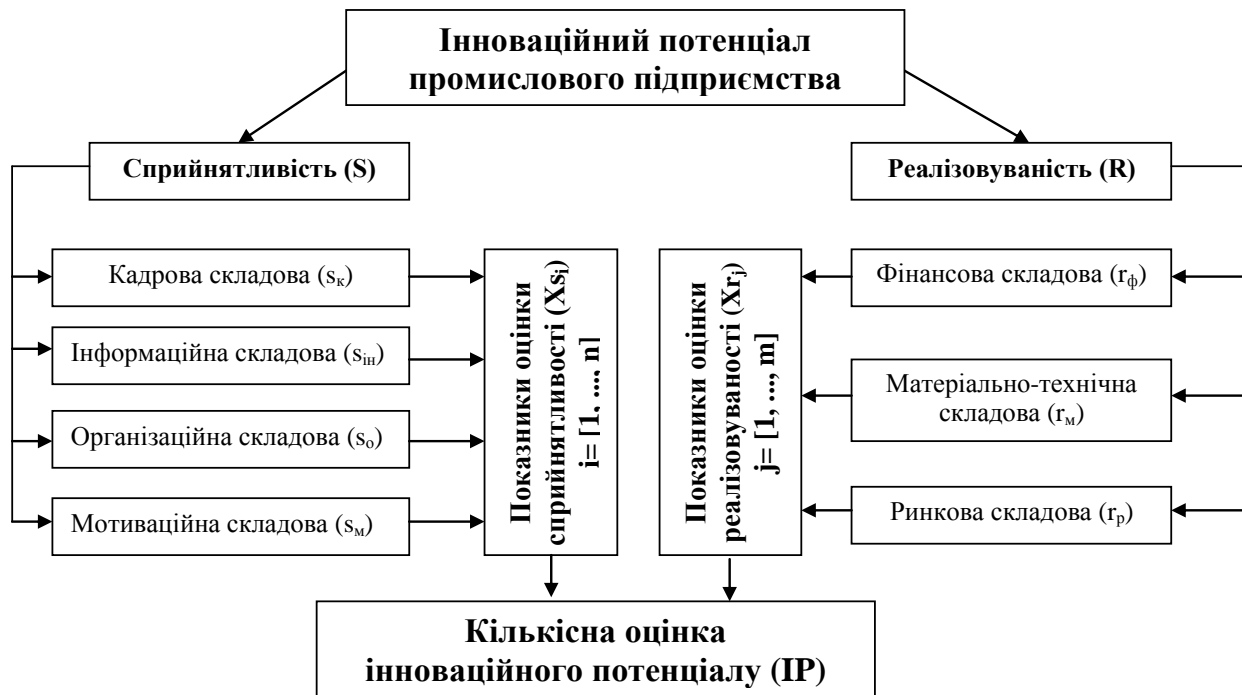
Інноваційний потенціал промислового підприємства

Сприйнятливість (S)

Реалізовуваність (R)

Кадрова складова ($s_к$)

Інформаційна складова ($s_{ін}$)

Організаційна складова ($s_о$)

Мотиваційна складова ($s_м$)

Показники оцінки сприйнятливості ($Xs_i$) i= [1, ..., n]

Показники оцінки реалізовуваності ($Xr_j$) j= [1, ..., m]

Фінансова складова ($r_ф$)

Матеріально-технічна складова ($r_м$)

Ринкова складова ($r_р$)

Кількісна оцінка інноваційного потенціалу (IP)